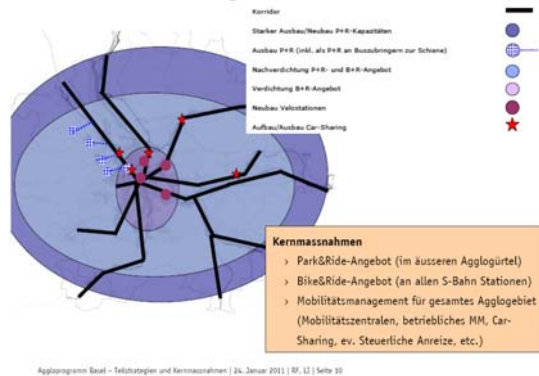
Korridor

Starker Ausbau/Neubau P+R-Kapazitäten

Ausbau P+R (inkl. als P+R an Buszubringern zur Schiene)

Nachverdichtung P+R- und B+R-Angebot

Verdichtung B+R-Angebot

Neubau Velostationen

Aufbau/Ausbau Car-Sharing

Kernmassnahmen

› Park&Ride-Angebot (im äusseren Agglogürtel)

› Bike&Ride-Angebot (an allen S-Bahn Stationen)

› Mobilitätsmanagement für gesamtes Agglogebiet (Mobilitätszentralen, betriebliches MM, Car-Sharing, ev. Steuerliche Anreize, etc.)

Agglóprogramm Basel – Teilstrategien und Kernmassnahmen | 24. Januar 2011 | RF, LI | Seite 10